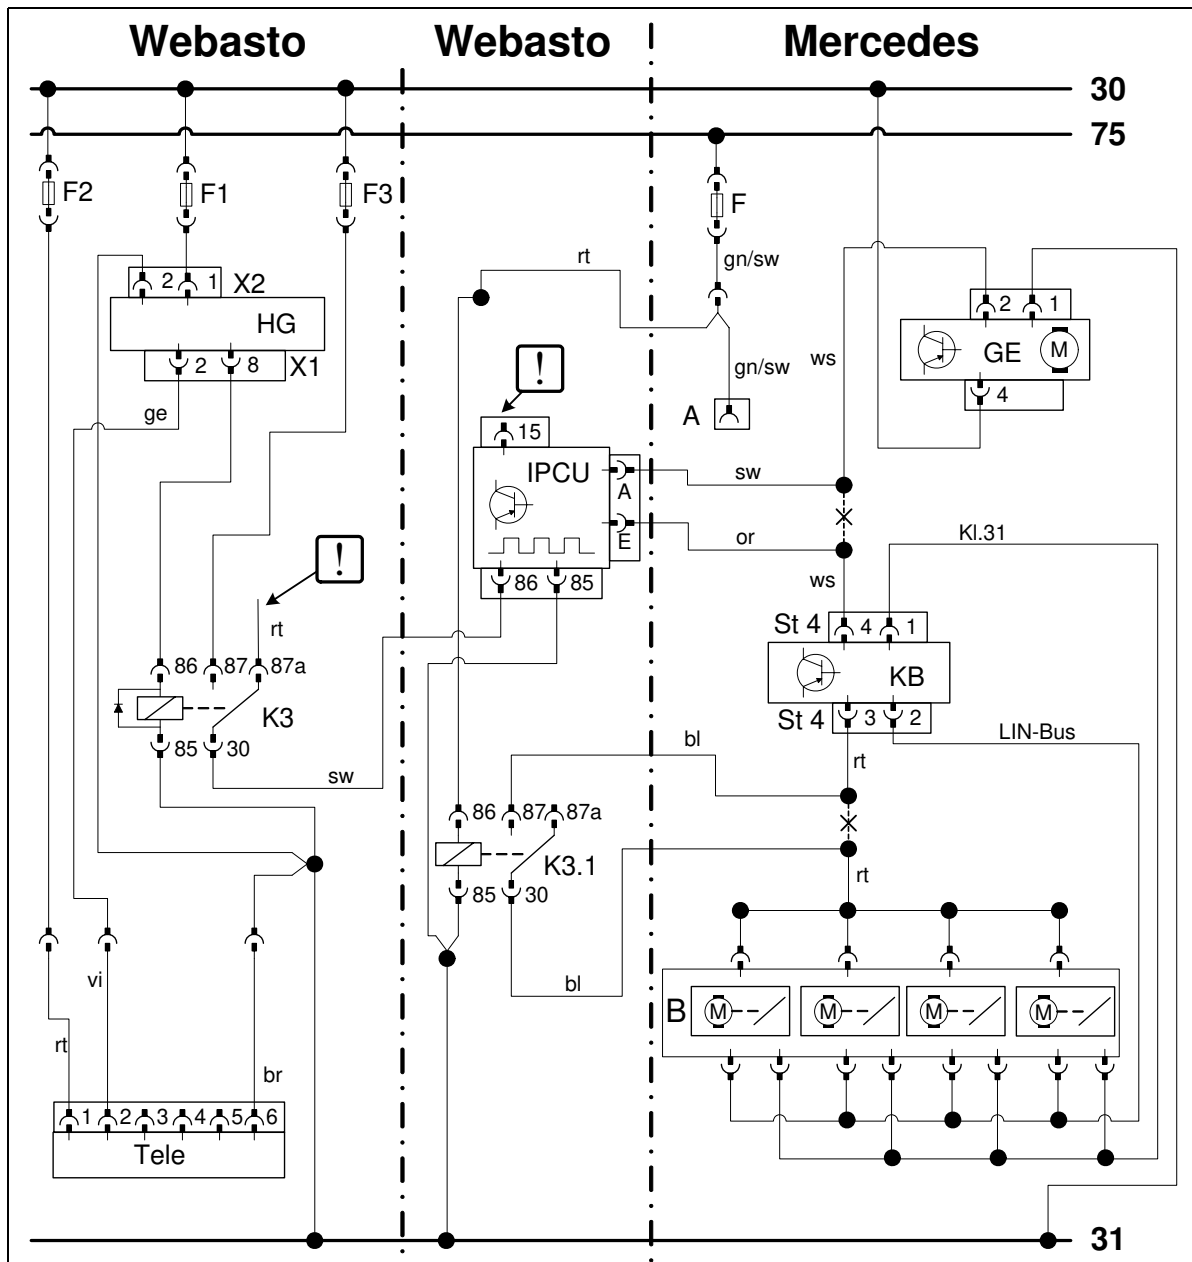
Webasto
Webasto
Mercedes

30
75

F2
F1
F3
F
gn/sw
rt
2 1 X2
HG
2 8 X1
ge
2 1
GE
M
4
gn/sw
A
ws
!
15
IPCU
A
E
sw
or
Kl.31
!
rt
86 85
ws
St 4 4 1
KB
St 4 3 2
LIN-Bus
86 87 87a
K3
85 30
sw
bl
rt
86 87 87a
K3.1
85 30
rt
bl
B
M M M M
vi
rt
br
1 2 3 4 5 6
Tele
31